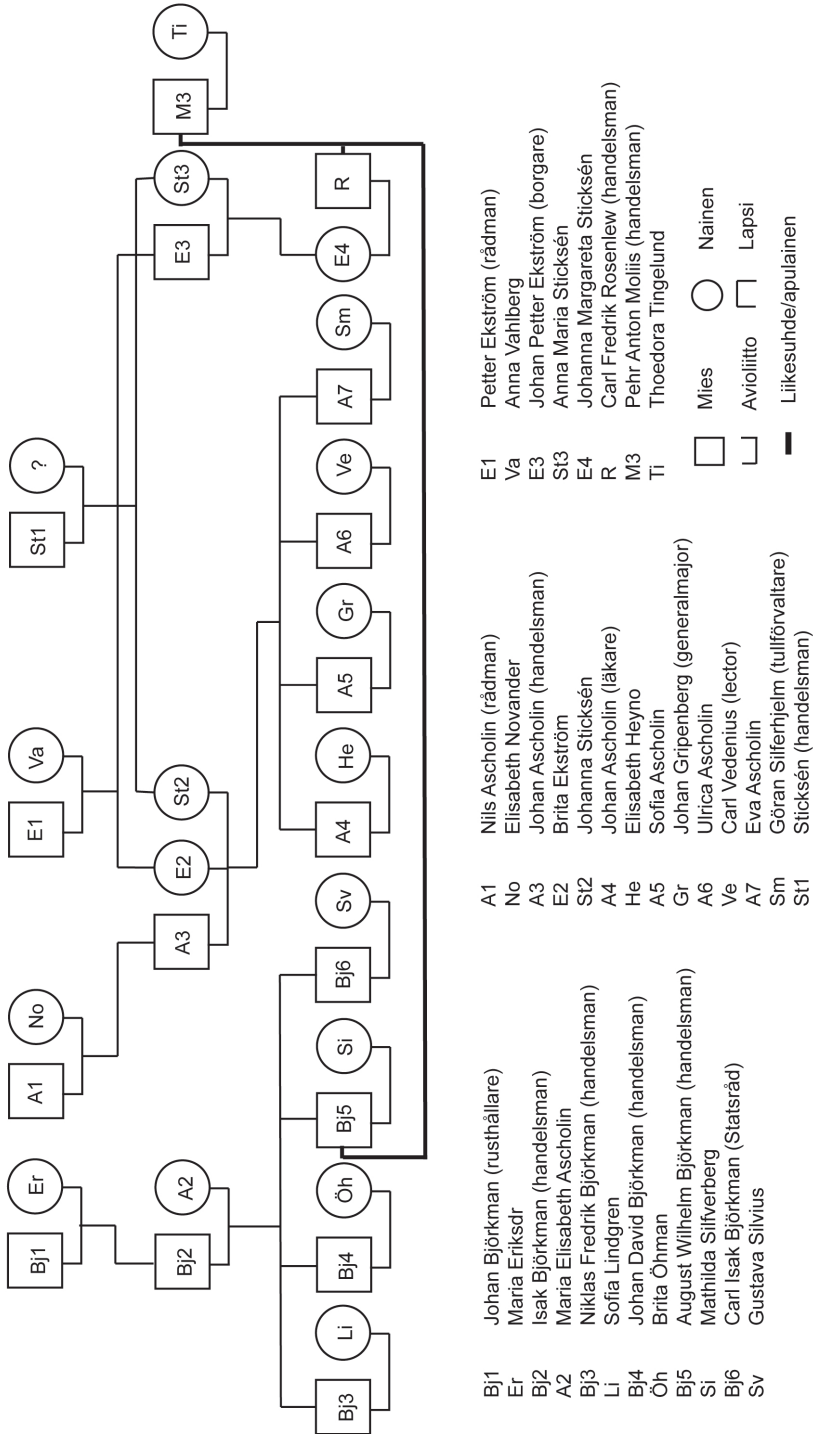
Bj1 Er
A1 No
E1 Va
St1 ?
Ti
M3
Bj2 A2
A3
E2 St2
E3 St3
R
Bj3 Li
Bj4 Öh
Bj5 Si
Bj6 Sv
A4 He
A5 Gr
A6 Ve
A7 Sm
E4

Bj1 Johan Björkman (rusthållare)
Er Maria Eriksdr
Bj2 Isak Björkman (handelsman)
A2 Maria Elisabeth Ascholin
Bj3 Niklas Fredrik Björkman (handelsman)
Li Sofia Lindgren
Bj4 Johan David Björkman (handelsman)
Öh Brita Öhman
Bj5 August Wilhelm Björkman (handelsman)
Si Mathilda Silfverberg
Bj6 Carl Isak Björkman (Statsråd)
Sv Gustava Silvius

A1 Nils Ascholin (rådman)
No Elisabeth Novander
A3 Johan Ascholin (handelsman)
E2 Brita Ekström
St2 Johanna Sticksén
A4 Johan Ascholin (läkare)
He Elisabeth Heyno
A5 Sofia Ascholin
Gr Johan Gripenberg (generalmajor)
A6 Ulrica Ascholin
Ve Carl Vedenius (lector)
A7 Eva Ascholin
Sm Göran Silferhjelm (tullförvaltare)
St1 Sticksén (handelsman)

E1 Petter Ekström (rådman)
Va Anna Vahlberg
E3 Johan Petter Ekström (borgare)
St3 Anna Maria Sticksén
E4 Johanna Margareta Sticksén
R Carl Fredrik Rosenlew (handelsman)
M3 Pehr Anton Mollis (handelsman)
Ti Thoedora Tingelund

Mies
Nainen
Avioliitto
Lapsi
Liikesuhde/apulainen